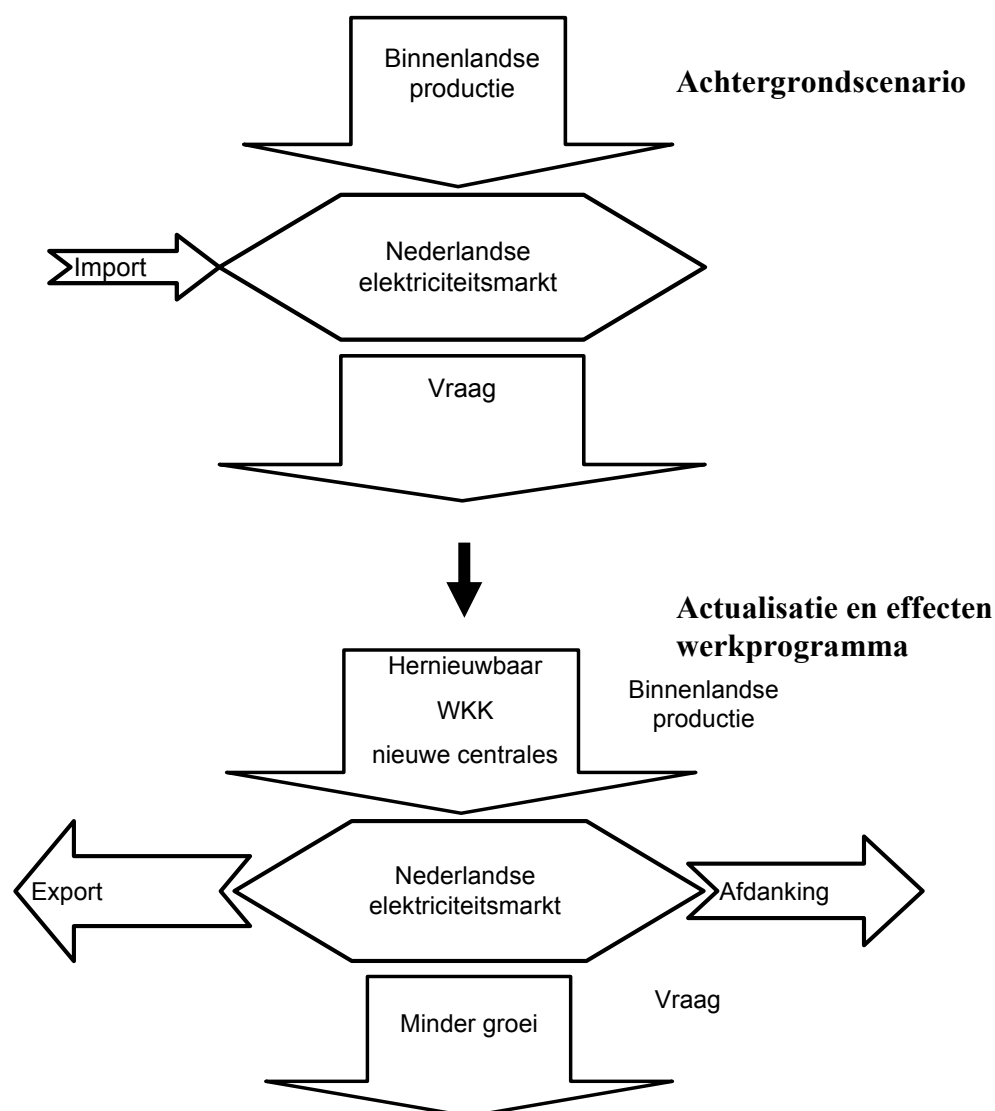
Binnenlandse productie

Achtergrondscenario

Import

Nederlandse elektriciteitsmarkt

Vraag

Actualisatie en effecten werkprogramma

Hernieuwbaar

WKK

nieuwe centrales

Binnenlandse productie

Export

Nederlandse elektriciteitsmarkt

Afdanking

Minder groei

Vraag